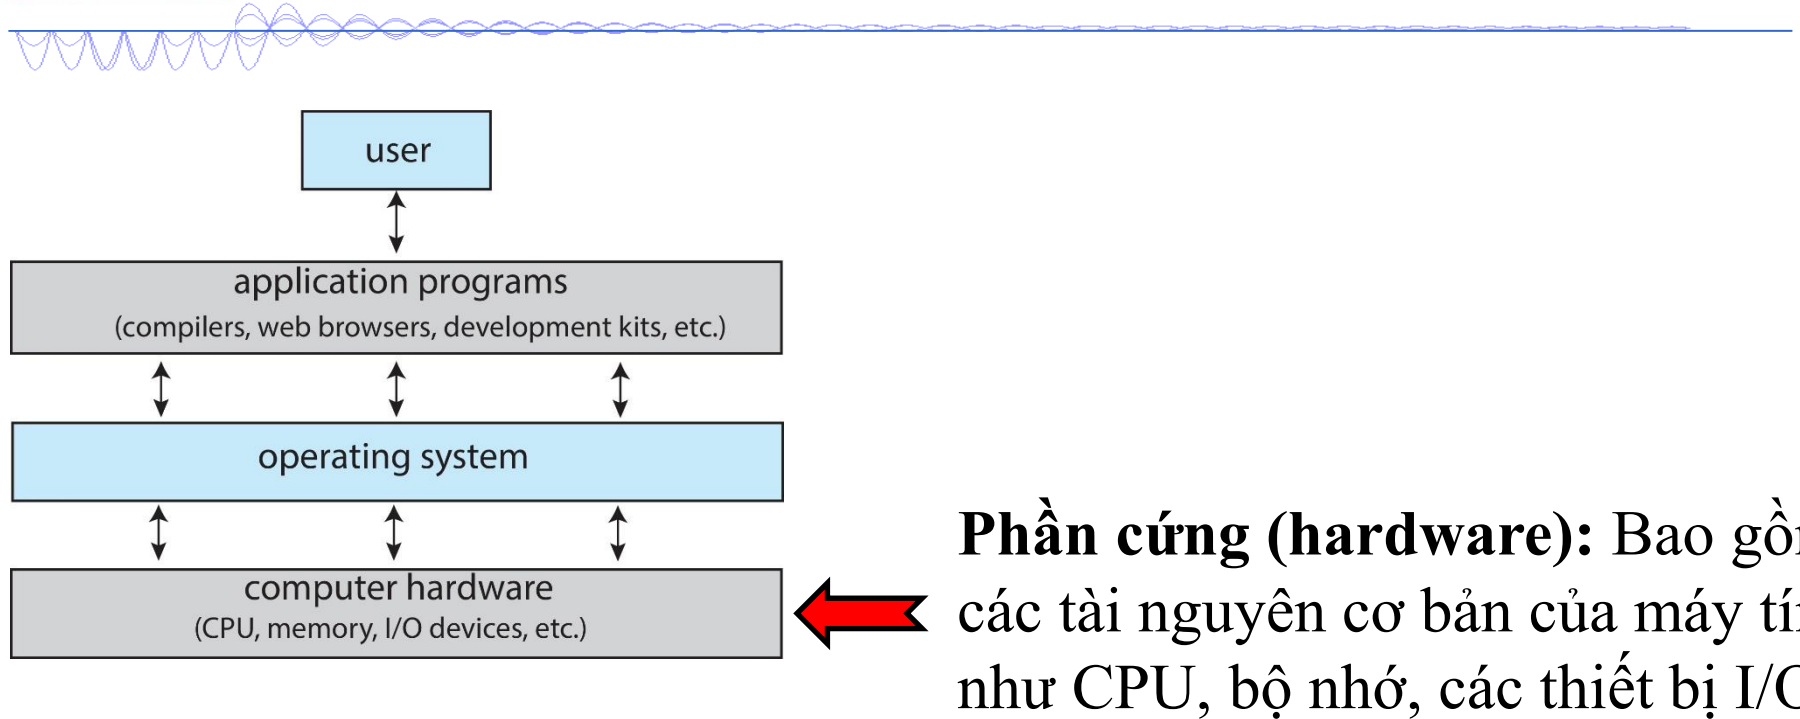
user

application programs
(compilers, web browsers, development kits, etc.)

operating system

computer hardware
(CPU, memory, I/O devices, etc.)

**Phần cứng (hardware):** Bao gồ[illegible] các tài nguyên cơ bản của máy tí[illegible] như CPU, bộ nhớ, các thiết bị I/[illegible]